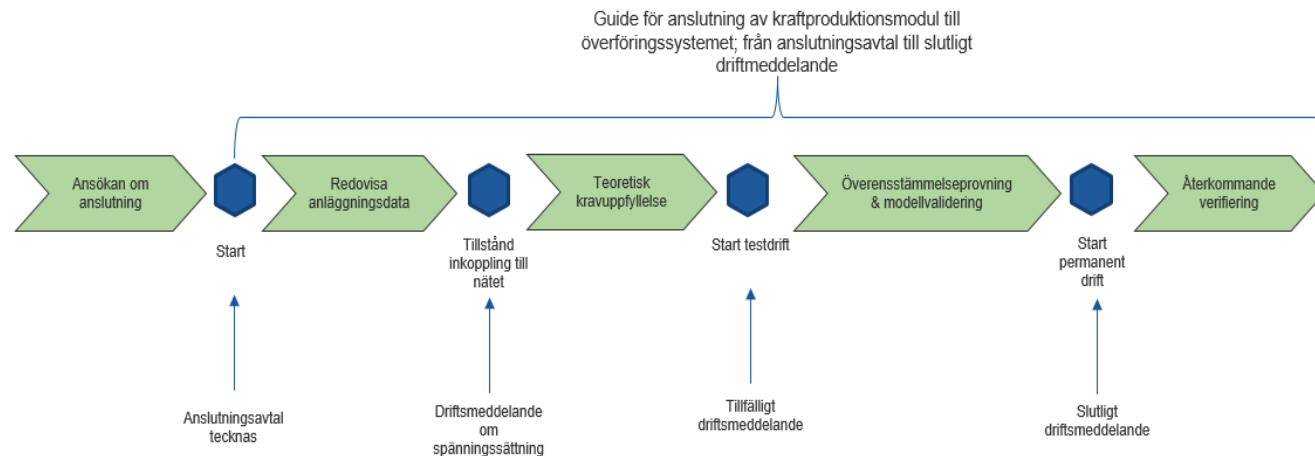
Guide för anslutning av kraftproduktionsmodul till överföringssystemet; från anslutningsavtal till slutligt driftmeddelande

Ansökan om anslutning

Start

Anslutningsavtal tecknas

Redovisa anläggningsdata

Tillstånd inkoppling till nätet

Driftsmeddelande om spänningssättning

Teoretisk kravuppfyllelse

Start testdrift

Tillfälligt driftsmeddelande

Överensstämmelseprovning & modellvalidering

Start permanent drift

Slutligt driftsmeddelande

Återkommande verifiering